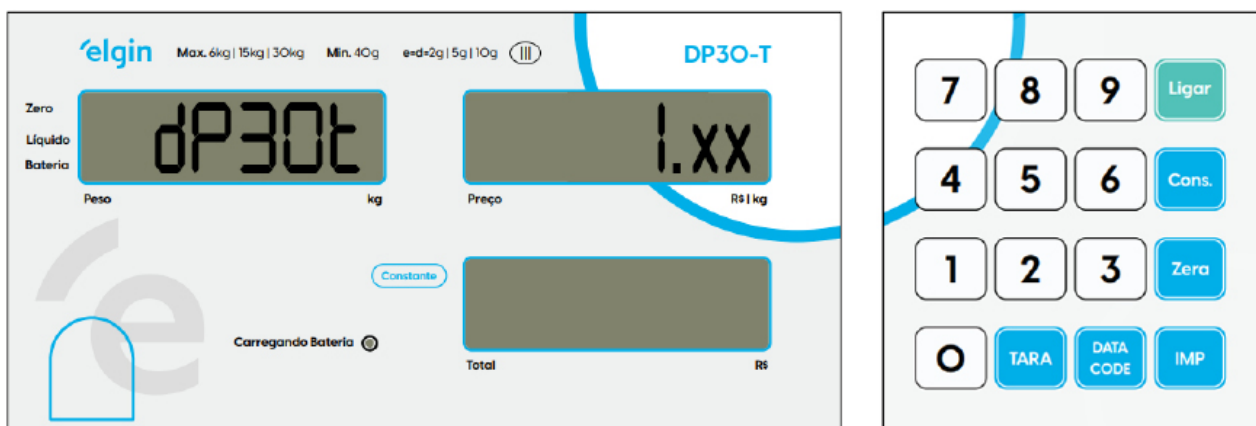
elgin Max. 6kg | 15kg | 30kg Min. 40g e=d=2g | 5g | 10g III

DP30-T

Zero
Líquido
Bateria

dP30t

Peso kg

1.XX

Preço R$ | kg

Constante

Carregando Bateria

Total R$

7 8 9 Ligar
4 5 6 Cons.
1 2 3 Zera
0 TARA DATA CODE IMP